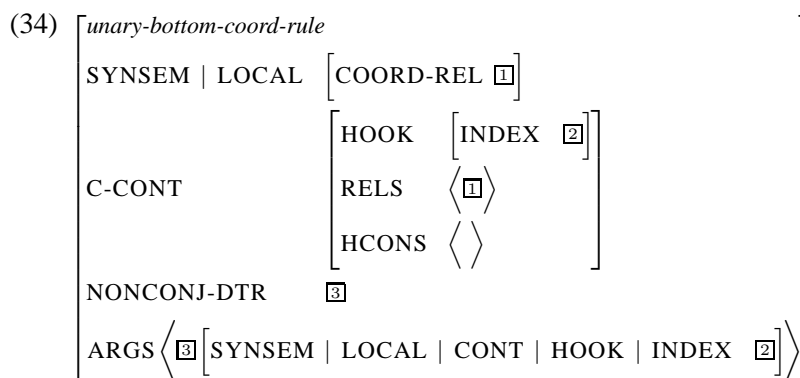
(34) $\begin{bmatrix} \textit{unary-bottom-coord-rule} & \\ \text{SYNSEM} \mid \text{LOCAL} & \begin{bmatrix} \text{COORD-REL } \boxed{1} \end{bmatrix} \\ \text{C-CONT} & \begin{bmatrix} \text{HOOK} & \begin{bmatrix} \text{INDEX } \boxed{2} \end{bmatrix} \\ \text{RELS} & \left\langle \boxed{1} \right\rangle \\ \text{HCONS} & \left\langle \right\rangle \end{bmatrix} \\ \text{NONCONJ-DTR} & \boxed{3} \\ \text{ARGS} \left\langle \boxed{3} \begin{bmatrix} \text{SYNSEM} \mid \text{LOCAL} \mid \text{CONT} \mid \text{HOOK} \mid \text{INDEX } \boxed{2} \end{bmatrix} \right\rangle & \end{bmatrix}$